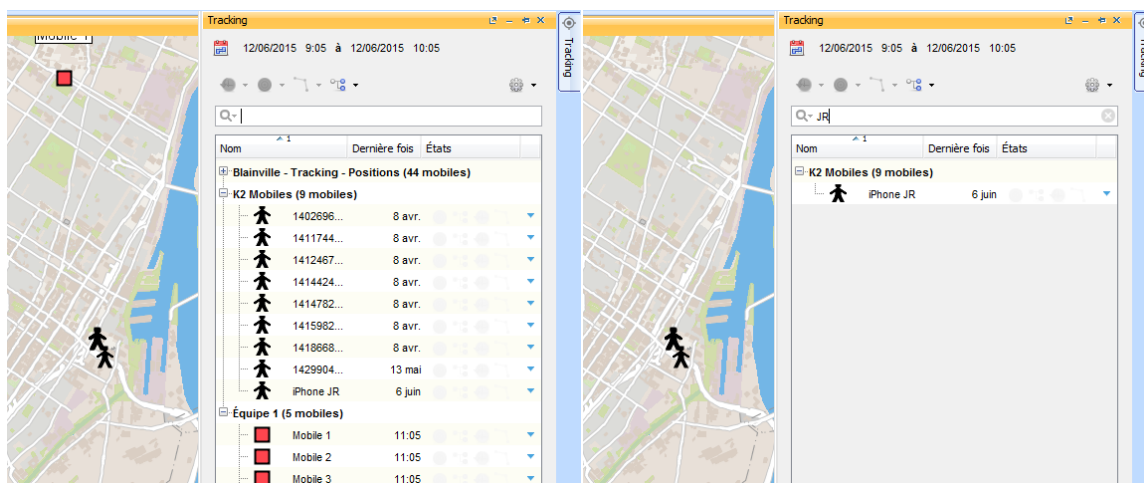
Mobile 1

Tracking

12/06/2015 9:05 à 12/06/2015 10:05

| Nom | Dernière fois | États |
|---|---|---|
| Blainville - Tracking - Positions (44 mobiles) | | |
| K2 Mobiles (9 mobiles) | | |
| 1402696... | 8 avr. | |
| 1411744... | 8 avr. | |
| 1412467... | 8 avr. | |
| 1414424... | 8 avr. | |
| 1414782... | 8 avr. | |
| 1415982... | 8 avr. | |
| 1418668... | 8 avr. | |
| 1429904... | 13 mai | |
| iPhone JR | 6 juin | |
| Équipe 1 (5 mobiles) | | |
| Mobile 1 | 11:05 | |
| Mobile 2 | 11:05 | |
| Mobile 3 | 11:05 | |

Tracking

Tracking

12/06/2015 9:05 à 12/06/2015 10:05

JR

| Nom | Dernière fois | États |
|---|---|---|
| K2 Mobiles (9 mobiles) | | |
| iPhone JR | 6 juin | |

Tracking